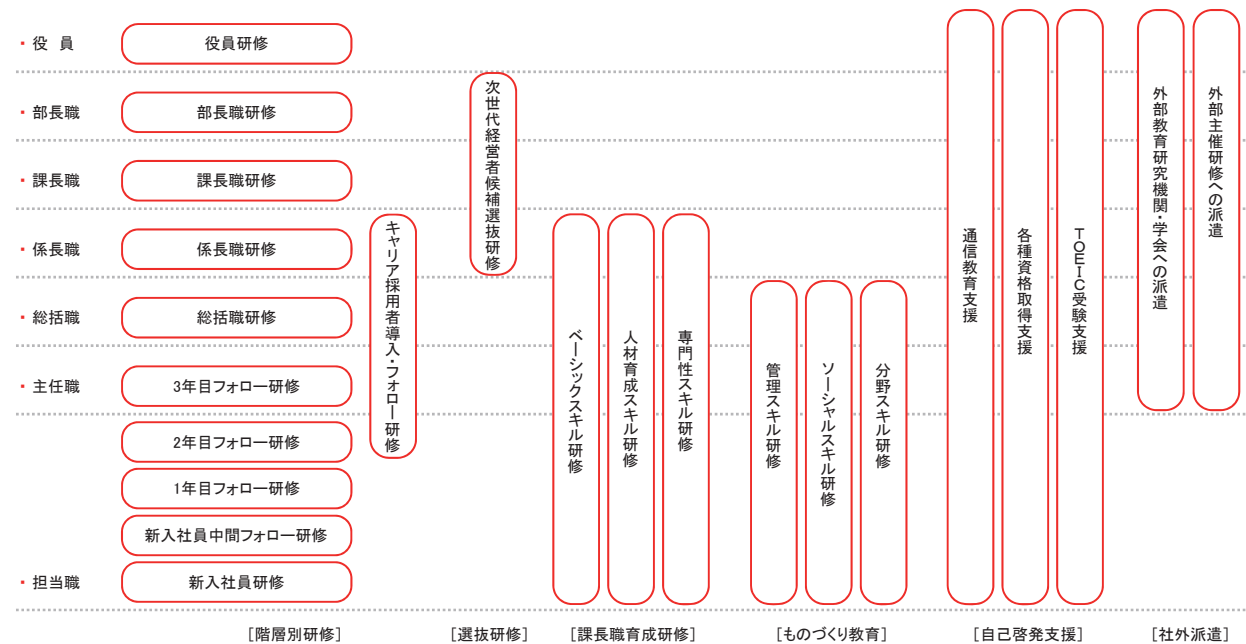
・役員
・部長職
・課長職
・係長職
・総括職
・主任職
・担当職

役員研修
部長職研修
課長職研修
係長職研修
総括職研修
3年目フォロー研修
2年目フォロー研修
1年目フォロー研修
新入社員中間フォロー研修
新入社員研修

キャリア採用者導入・フォロー研修

次世代経営者候補選抜研修

ベーシックスキル研修
人材育成スキル研修
専門性スキル研修

管理スキル研修
ソーシャルスキル研修
分野スキル研修

通信教育支援
各種資格取得支援
TOEIC受験支援

外部教育研究機関・学会への派遣
外部主催研修への派遣

［階層別研修］
［選抜研修］
［課長職育成研修］
［ものづくり教育］
［自己啓発支援］
［社外派遣］